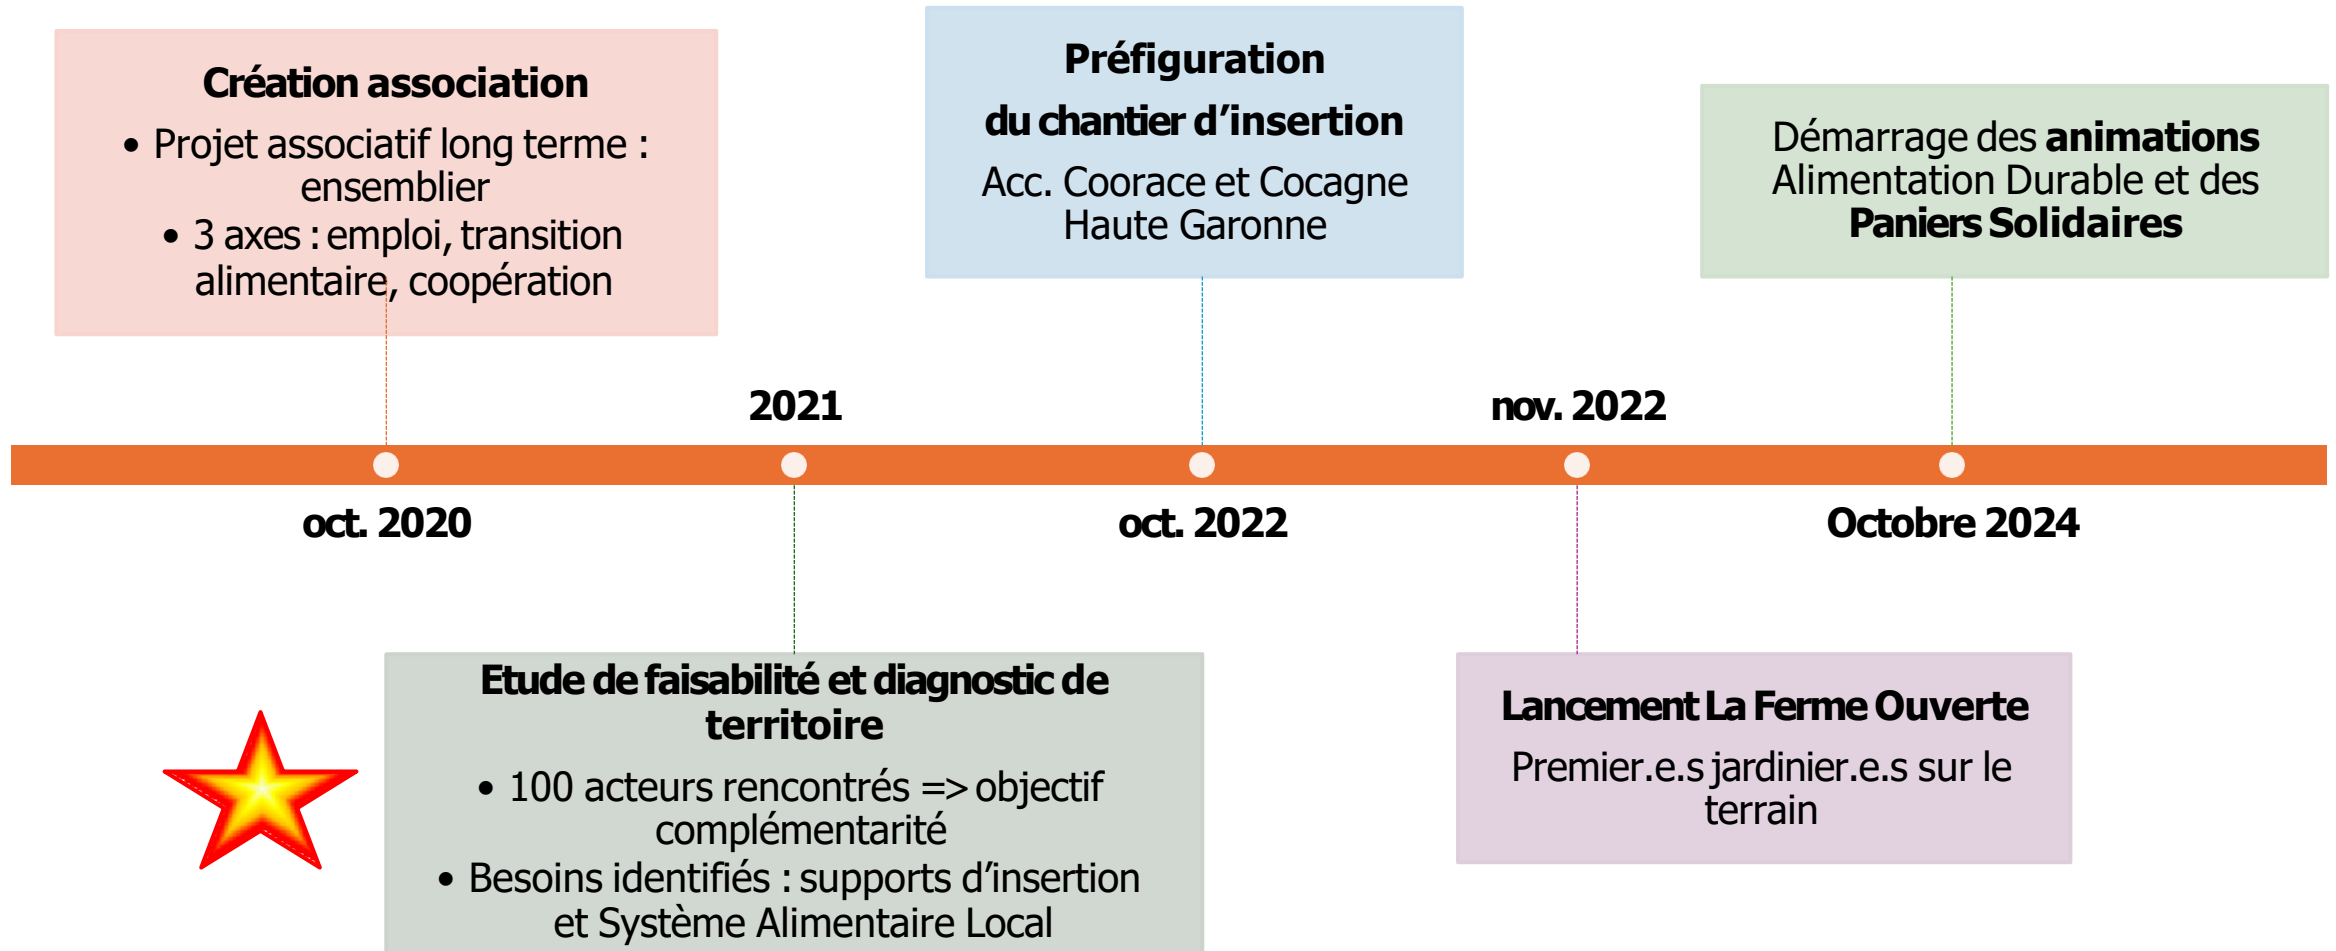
**Création association**

- Projet associatif long terme : ensemblier
- 3 axes : emploi, transition alimentaire, coopération

**Préfiguration du chantier d'insertion**

Acc. Coorace et Cocagne Haute Garonne

Démarrage des **animations** Alimentation Durable et des **Paniers Solidaires**

2021

nov. 2022

oct. 2020

oct. 2022

Octobre 2024

**Etude de faisabilité et diagnostic de territoire**

- 100 acteurs rencontrés => objectif complémentarité
- Besoins identifiés : supports d'insertion et Système Alimentaire Local

**Lancement La Ferme Ouverte**

Premier.e.s jardinier.e.s sur le terrain